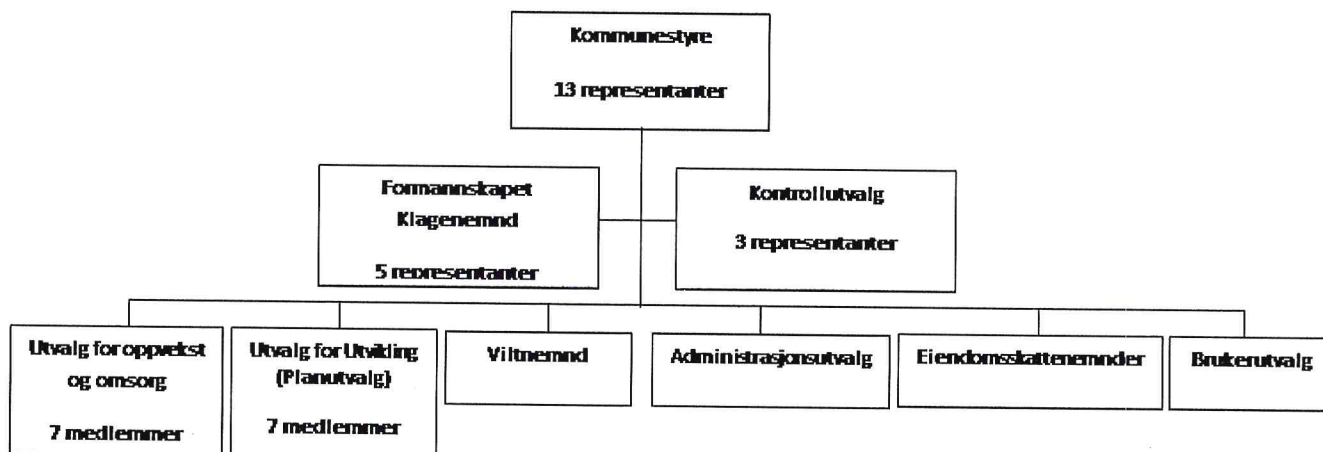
Kommunestyre

13 representanter

Formannskapet
Klagenemnd

5 representanter

Kontrollutvalg

3 representanter

Utvalg for oppvekst og omsorg

7 medlemmer

Utvalg for Utvikling (Planutvalg)

7 medlemmer

Viltnemnd

Administrasjonsutvalg

Eiendomsskattenemnder

Brukerutvalg